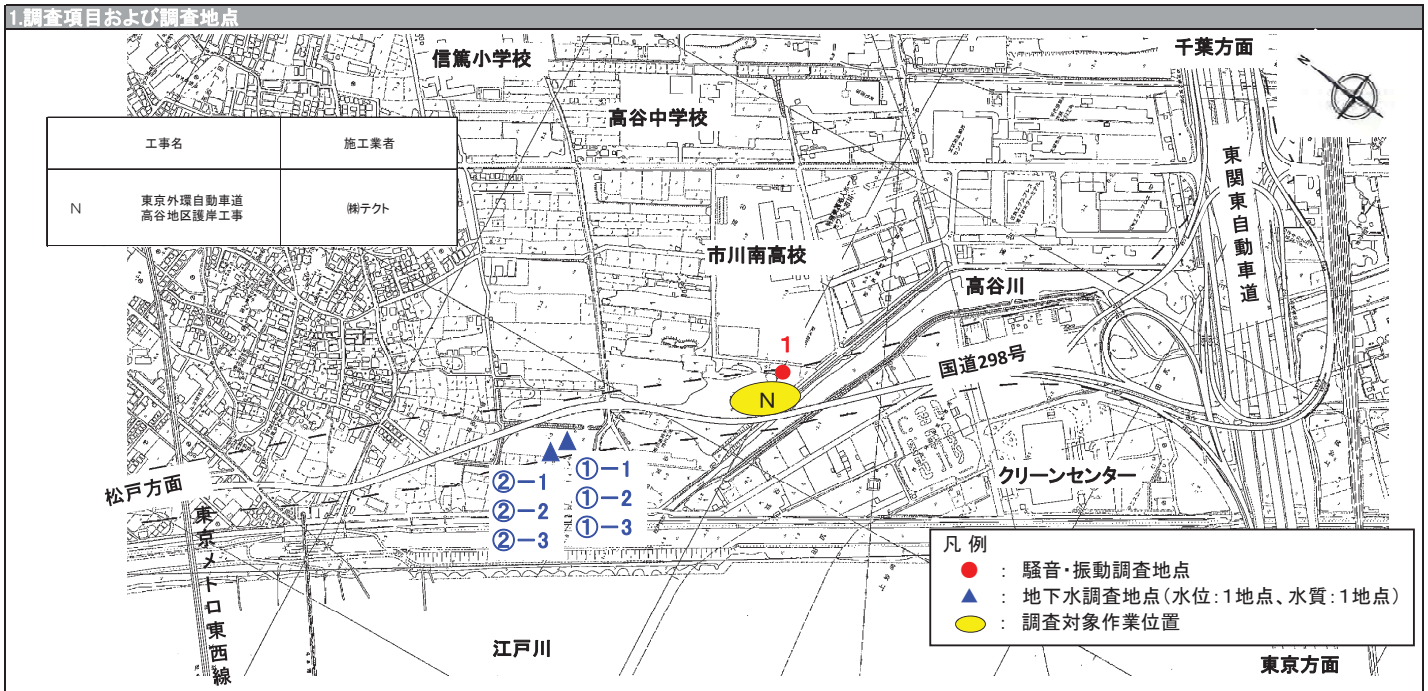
1.調査項目および調査地点

| 工事名 | 施工業者 |
|---|---|
| N 東京外環自動車道 高谷地区護岸工事 | ㈱テクト |

信篤小学校

千葉方面

高谷中学校

東関東自動車道

市川南高校

高谷川

1

国道298号

N

①−1
①−2
①−3

②−1
②−2
②−3

松戸方面

東京メトロ東西線

クリーンセンター

凡 例
● : 騒音・振動調査地点
▲ : 地下水調査地点(水位:1地点、水質:1地点)
⬭ : 調査対象作業位置

江戸川

東京方面